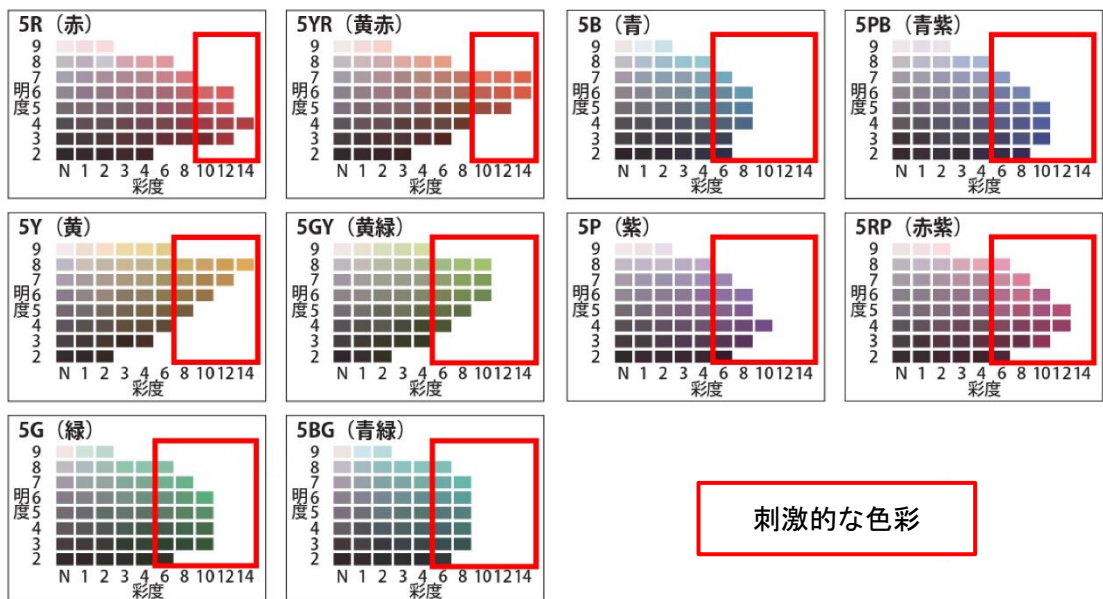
5R（赤）
9 8 7 6 5 4 3 2
明度
N 1 2 3 4 6 8 10 12 14
彩度

5YR（黄赤）
9 8 7 6 5 4 3 2
明度
N 1 2 3 4 6 8 10 12 14
彩度

5B（青）
9 8 7 6 5 4 3 2
明度
N 1 2 3 4 6 8 10 12 14
彩度

5PB（青紫）
9 8 7 6 5 4 3 2
明度
N 1 2 3 4 6 8 10 12 14
彩度

5Y（黄）
9 8 7 6 5 4 3 2
明度
N 1 2 3 4 6 8 10 12 14
彩度

5GY（黄緑）
9 8 7 6 5 4 3 2
明度
N 1 2 3 4 6 8 10 12 14
彩度

5P（紫）
9 8 7 6 5 4 3 2
明度
N 1 2 3 4 6 8 10 12 14
彩度

5RP（赤紫）
9 8 7 6 5 4 3 2
明度
N 1 2 3 4 6 8 10 12 14
彩度

5G（緑）
9 8 7 6 5 4 3 2
明度
N 1 2 3 4 6 8 10 12 14
彩度

5BG（青緑）
9 8 7 6 5 4 3 2
明度
N 1 2 3 4 6 8 10 12 14
彩度

刺激的な色彩